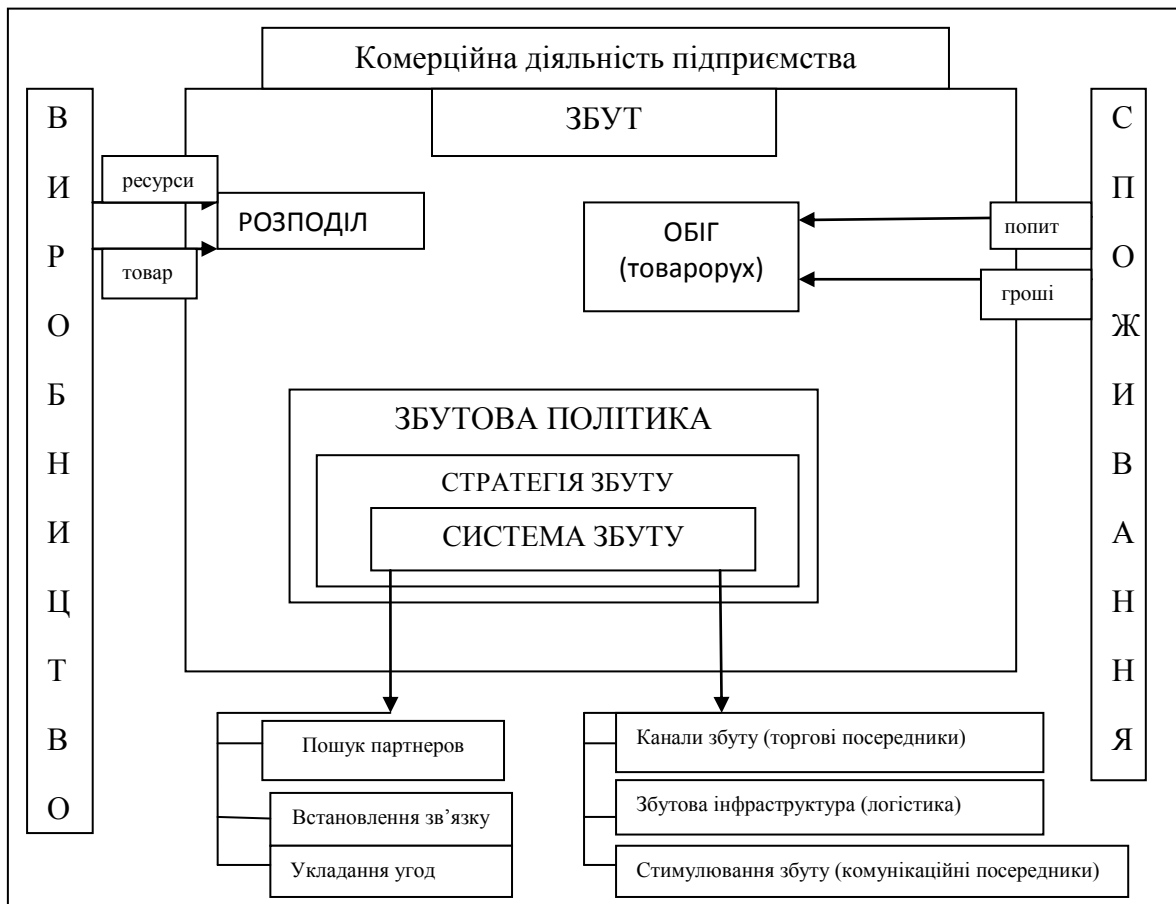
Комерційна діяльність підприємства

В
И
Р
О
Б
Н
И
Ц
Т
В
О

ЗБУТ

ресурси

РОЗПОДІЛ

товар

ОБІГ (товарорух)

попит

гроші

С
П
О
Ж
И
В
А
Н
Н
Я

ЗБУТОВА ПОЛІТИКА

СТРАТЕГІЯ ЗБУТУ

СИСТЕМА ЗБУТУ

Пошук партнеров

Встановлення зв'язку

Укладання угод

Канали збуту (торгові посередники)

Збутова інфраструктура (логістика)

Стимулювання збуту (комунікаційні посередники)